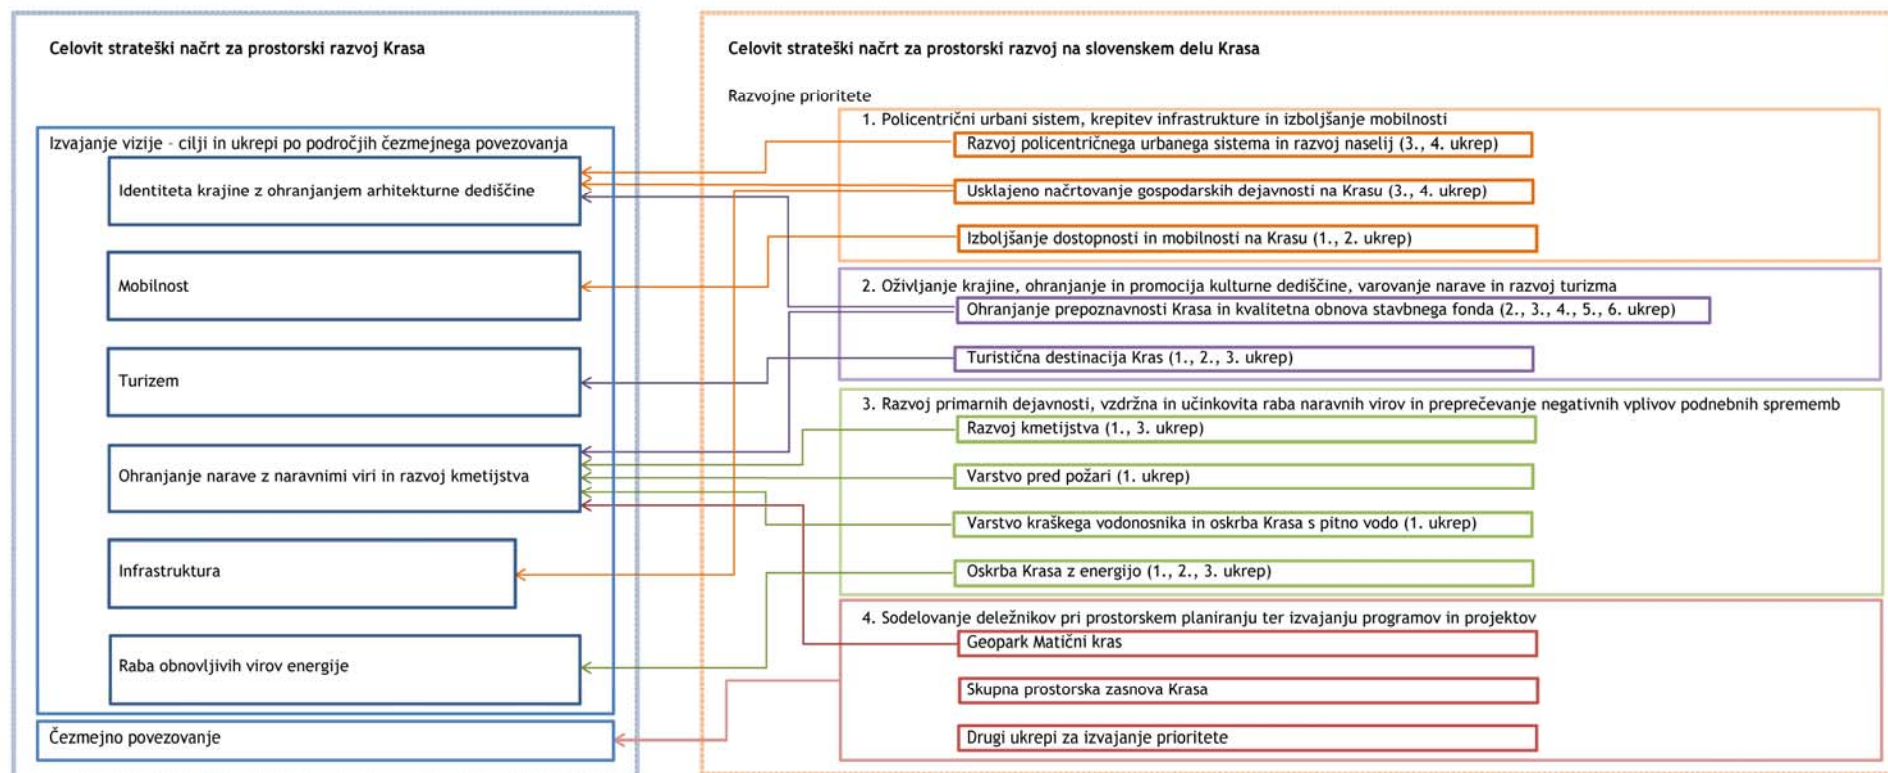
Celovit strateški načrt za prostorski razvoj Krasa

Izvajanje vizije - cilji in ukrepi po področjih čezmejnega povezovanja

Identiteta krajine z ohranjanjem arhitekturne dediščine

Mobilnost

Turizem

Ohranjanje narave z naravnimi viri in razvoj kmetijstva

Infrastruktura

Raba obnovljivih virov energije

Čezmejno povezovanje

Celovit strateški načrt za prostorski razvoj na slovenskem delu Krasa

Razvojne prioritete

1. Policentrični urbani sistem, krepitev infrastrukture in izboljšanje mobilnosti

Razvoj policentričnega urbanega sistema in razvoj naselij (3., 4. ukrep)

Usklajeno načrtovanje gospodarskih dejavnosti na Krasu (3., 4. ukrep)

Izboljšanje dostopnosti in mobilnosti na Krasu (1., 2. ukrep)

2. Oživljanje krajine, ohranjanje in promocija kulturne dediščine, varovanje narave in razvoj turizma

Ohranjanje prepoznavnosti Krasa in kvalitetna obnova stavbnega fonda (2., 3., 4., 5., 6. ukrep)

Turistična destinacija Kras (1., 2., 3. ukrep)

3. Razvoj primarnih dejavnosti, vzdržna in učinkovita raba naravnih virov in preprečevanje negativnih vplivov podnebnih sprememb

Razvoj kmetijstva (1., 3. ukrep)

Varstvo pred požari (1. ukrep)

Varstvo kraškega vodonosnika in oskrba Krasa s pitno vodo (1. ukrep)

Oskrba Krasa z energijo (1., 2., 3. ukrep)

4. Sodelovanje deležnikov pri prostorskem planiranju ter izvajanju programov in projektov

Geopark Matični kras

Skupna prostorska zasnova Krasa

Drugi ukrepi za izvajanje prioritete